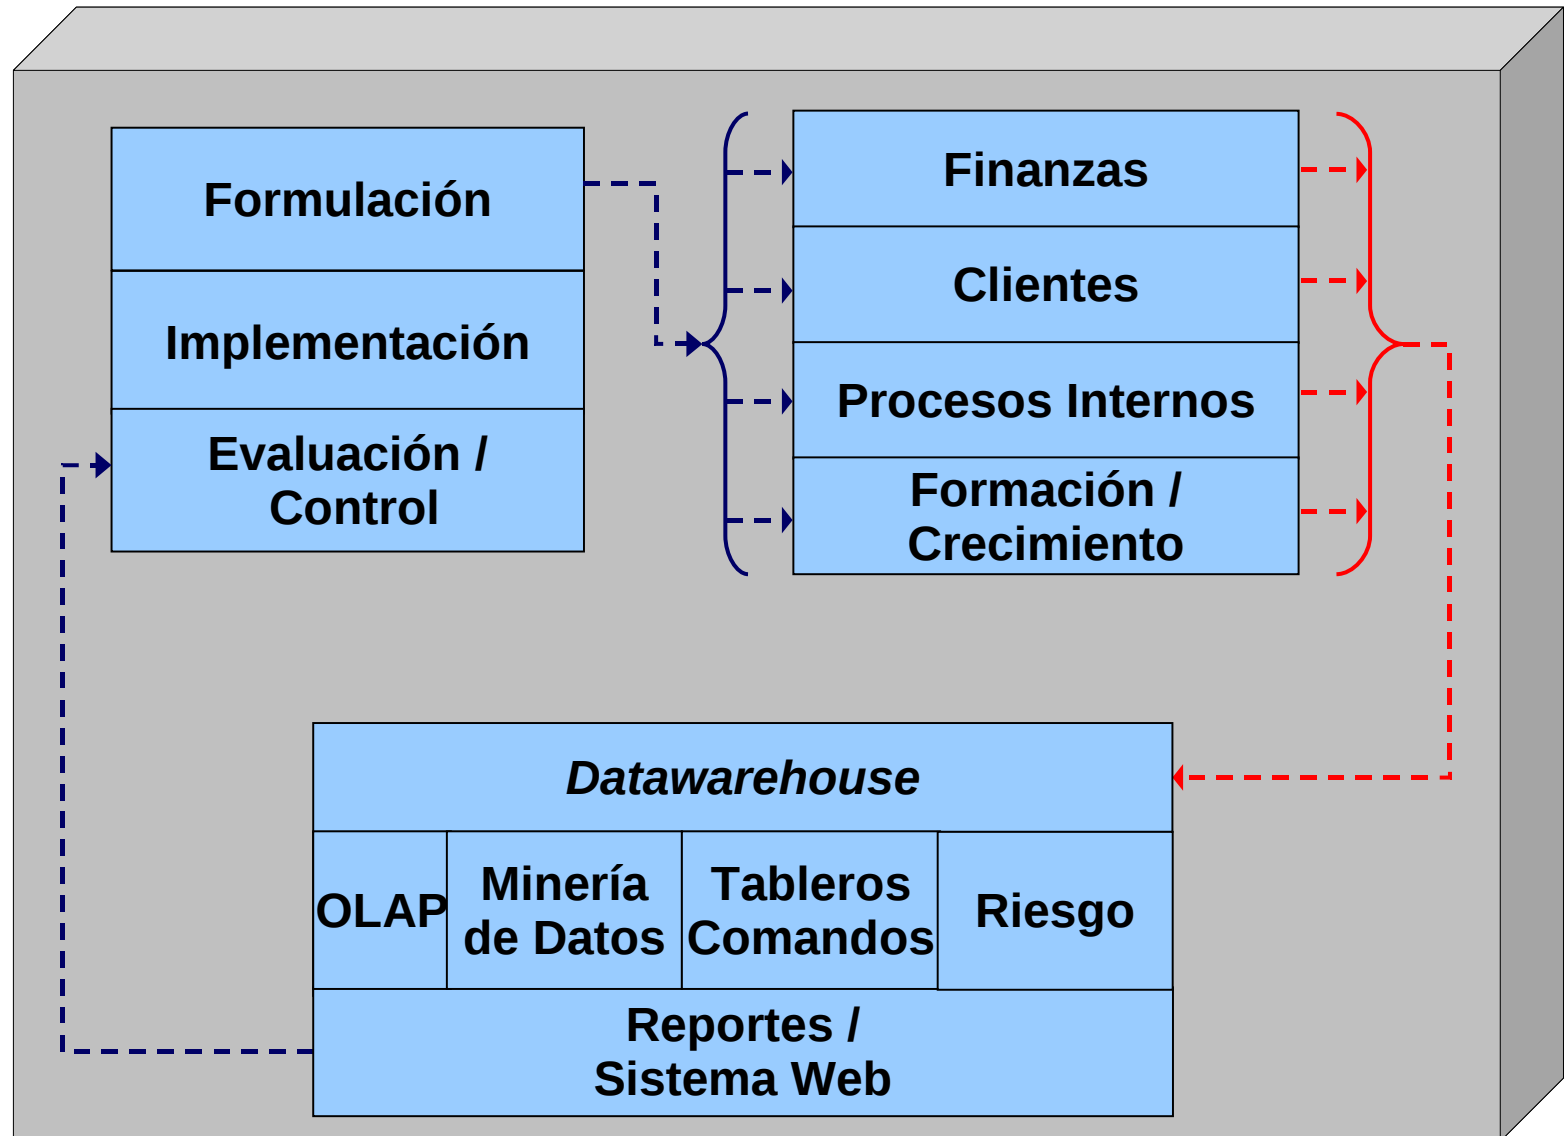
Formulación

Implementación

Evaluación / Control

Finanzas

Clientes

Procesos Internos

Formación / Crecimiento

*Datawarehouse*

| OLAP | Minería de Datos | Tableros Comandos | Riesgo |
|---|---|---|---|

Reportes / Sistema Web